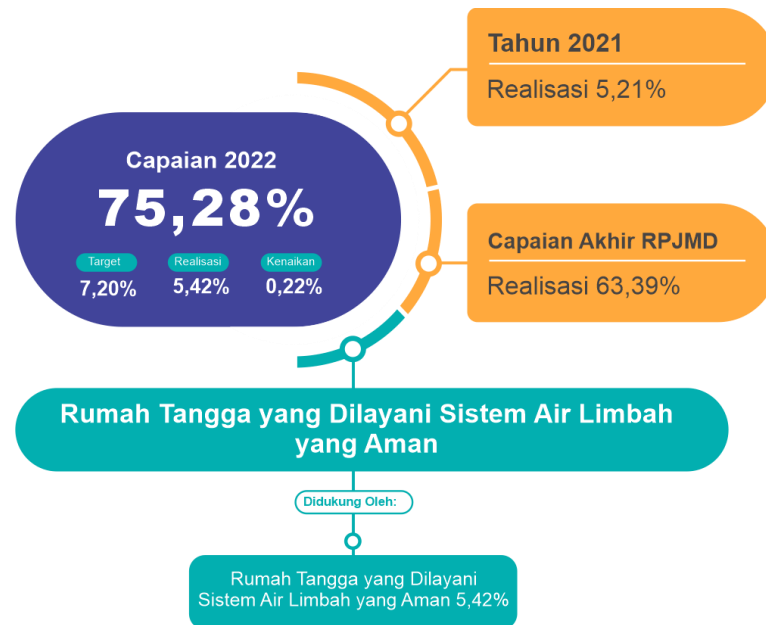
Tahun 2021

Realisasi 5,21%

Capaian 2022

75,28%

Target
7,20%

Realisasi
5,42%

Kenaikan
0,22%

Capaian Akhir RPJMD

Realisasi 63,39%

Rumah Tangga yang Dilayani Sistem Air Limbah yang Aman

Didukung Oleh:

Rumah Tangga yang Dilayani Sistem Air Limbah yang Aman 5,42%